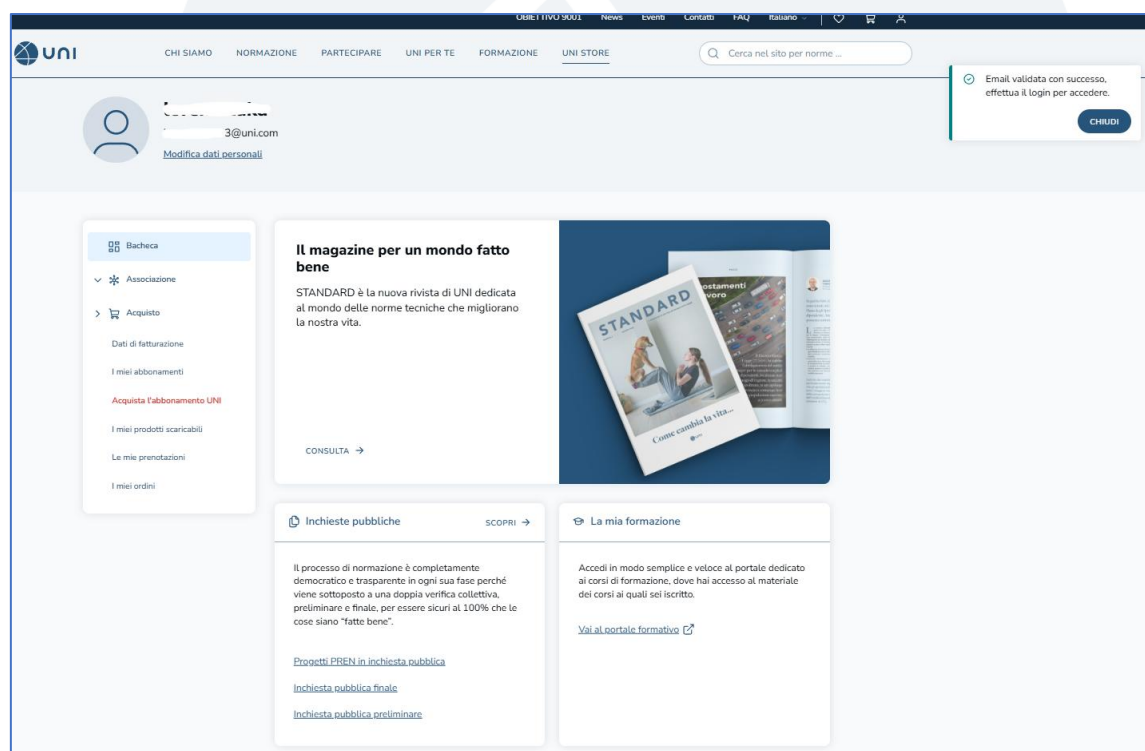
OBIETTIVO 9001 News Eventi Contatti FAQ Italiano

UNI

CHI SIAMO NORMAZIONE PARTECIPARE UNI PER TE FORMAZIONE UNI STORE

Cerca nel sito per norme ...

Email validata con successo, effettua il login per accedere.

CHIUDI

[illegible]
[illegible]3@uni.com
Modifica dati personali

Bacheca

Associazione

Acquisto

Dati di fatturazione

I miei abbonamenti

Acquista l'abbonamento UNI

I miei prodotti scaricabili

Le mie prenotazioni

I miei ordini

Il magazine per un mondo fatto bene

STANDARD è la nuova rivista di UNI dedicata al mondo delle norme tecniche che migliorano la nostra vita.

CONSULTA →

STANDARD

Come cambia la vita...

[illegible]ostamenti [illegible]voro

Inchieste pubbliche

SCOPRI →

Il processo di normazione è completamente democratico e trasparente in ogni sua fase perché viene sottoposto a una doppia verifica collettiva, preliminare e finale, per essere sicuri al 100% che le cose siano "fatte bene".

Progetti PREN in inchiesta pubblica

Inchiesta pubblica finale

Inchiesta pubblica preliminare

La mia formazione

Accedi in modo semplice e veloce al portale dedicato ai corsi di formazione, dove hai accesso al materiale dei corsi ai quali sei iscritto.

Vai al portale formativo